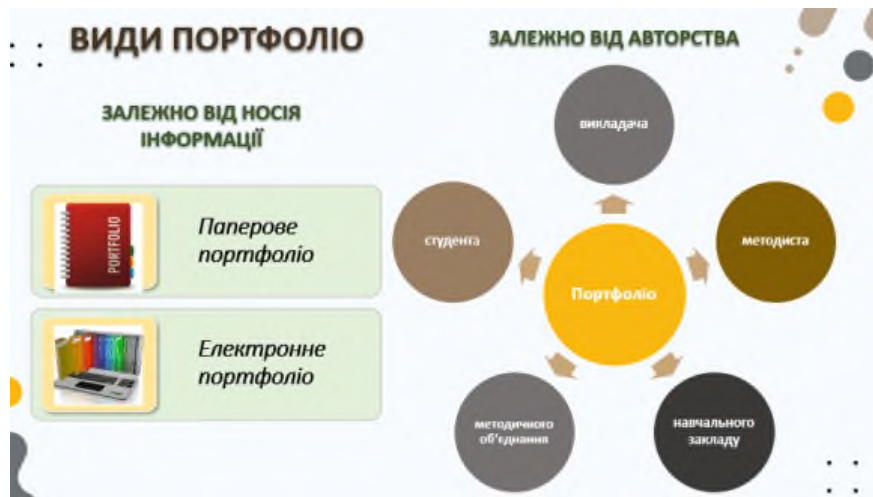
ВИДИ ПОРТФОЛІО

ЗАЛЕЖНО ВІД НОСІЯ ІНФОРМАЦІЇ

PORTFOLIO

Паперове портфоліо

Електронне портфоліо

ЗАЛЕЖНО ВІД АВТОРСТВА

викладача

студента

Портфоліо

методиста

методичного об'єднання

навчального закладу